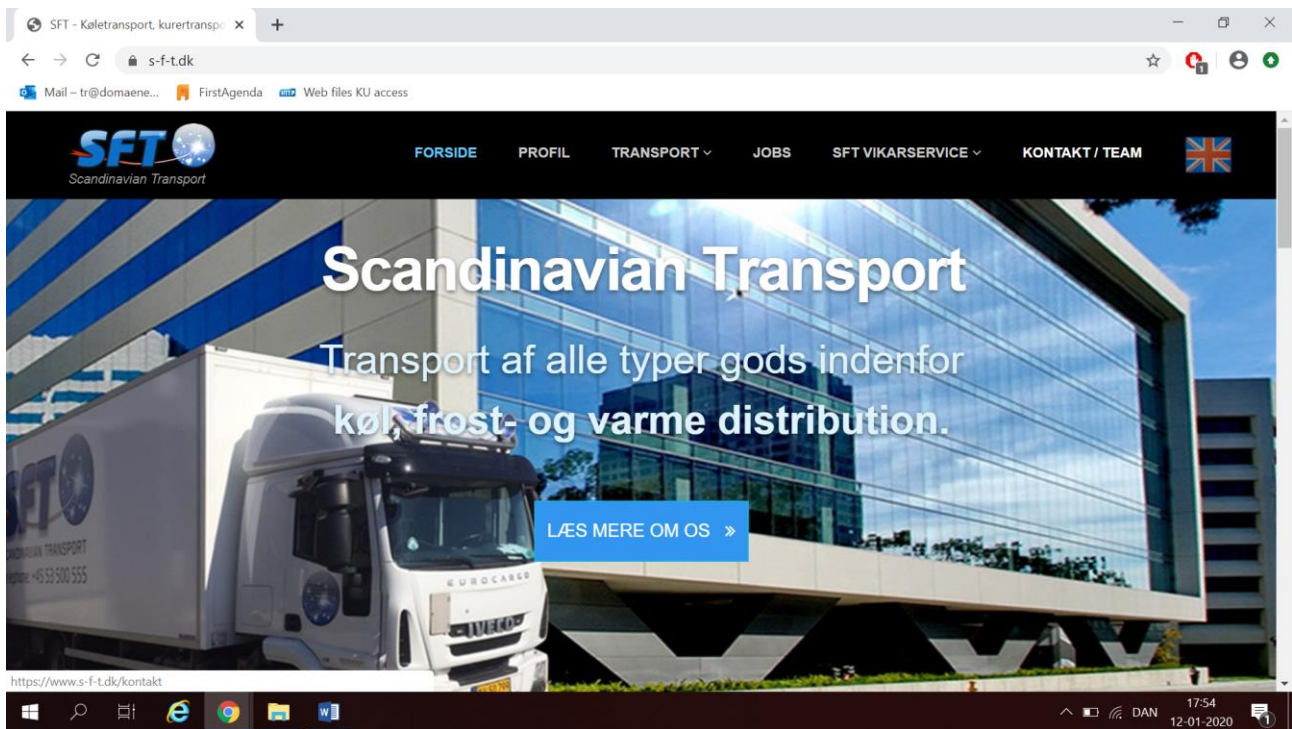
SFT - Køletransport, kurertranspo ×
+
s-f-t.dk
Mail – tr@domaene...
FirstAgenda
Web files KU access

SFT
Scandinavian Transport
FORSIDE
PROFIL
TRANSPORT
JOBS
SFT VIKARSERVICE
KONTAKT / TEAM

Scandinavian Transport

Transport af alle typer gods indenfor køl, frost- og varme distribution.

LÆS MERE OM OS »

SFT
SCANDINAVIAN TRANSPORT
+45 53 500 555
EUROCARGO
IVECO

https://www.s-f-t.dk/kontakt
DAN
17:54
12-01-2020